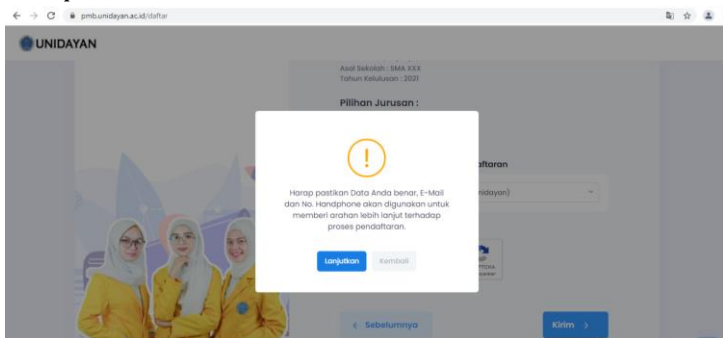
pmb.unidayan.ac.id/daftar

UNIDAYAN

Asal Sekolah : SMA XXX
Tahun Kelulusan : 2021

Pilihan Jurusan :

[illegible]ftaran

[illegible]idayan)

!

Harap pastikan Data Anda benar, E-Mail dan No. Handphone akan digunakan untuk memberi arahan lebih lanjut terhadap proses pendaftaran.

Lanjutkan
Kembali

< Sebelumnya
Kirim >